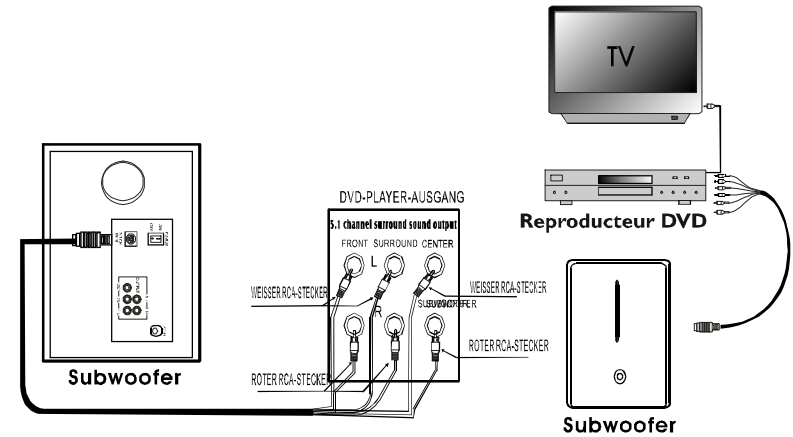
TV

DVD-PLAYER-AUSGANG

5.1 channel surround sound output

FRONT SURROUND CENTER

L

R

SUBWOOFER

WEISSER RCA-STECKER

WEISSER RCA-STECKER

ROTER RCA-STECKER

ROTER RCA-STECKER

Reproducteur DVD

Subwoofer

Subwoofer